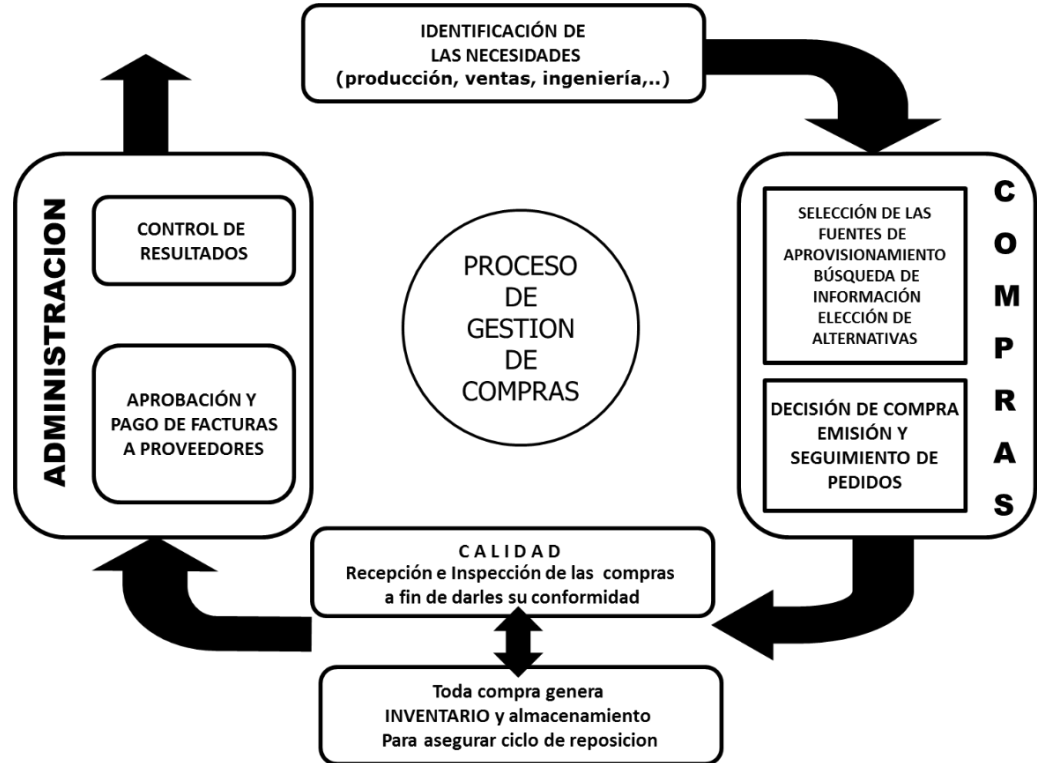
IDENTIFICACIÓN DE LAS NECESIDADES (producción, ventas, ingeniería,..)

ADMINISTRACION

CONTROL DE RESULTADOS

APROBACIÓN Y PAGO DE FACTURAS A PROVEEDORES

PROCESO DE GESTION DE COMPRAS

COMPRAS

SELECCIÓN DE LAS FUENTES DE APROVISIONAMIENTO BÚSQUEDA DE INFORMACIÓN ELECCIÓN DE ALTERNATIVAS

DECISIÓN DE COMPRA EMISIÓN Y SEGUIMIENTO DE PEDIDOS

CALIDAD
Recepción e Inspección de las compras a fin de darles su conformidad

Toda compra genera INVENTARIO y almacenamiento Para asegurar ciclo de reposicion